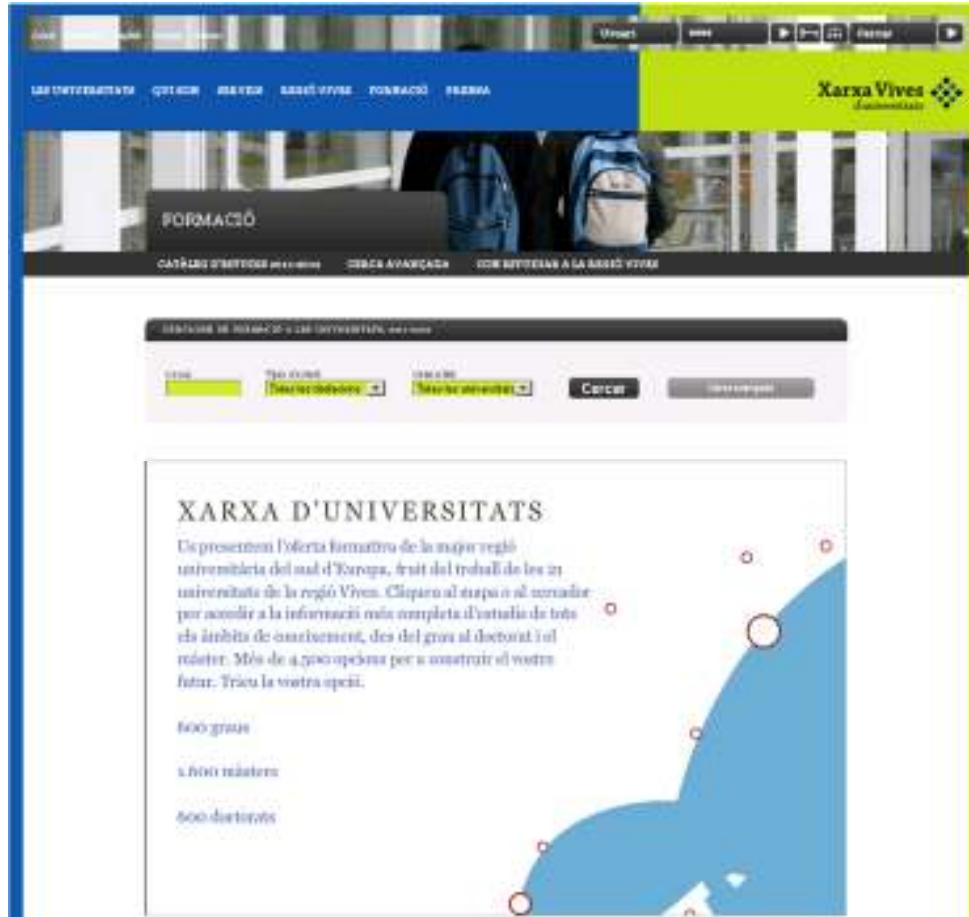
LES UNIVERSITATS QUI SOM SERVEIS REGIÓ VIVES FORMACIÓ PREMSA

Xarxa Vives d'universitats

Cercar

FORMACIÓ

CATÀLEG D'ESTUDIS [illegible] CERCA AVANÇADA COM ESTUDIAR A LA REGIÓ VIVES

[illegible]

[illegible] Totes les titulacions Totes les universitats Cercar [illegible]

XARXA D'UNIVERSITATS

Us presentem l'oferta formativa de la major regió universitària del sud d'Europa, fruit del treball de les 21 universitats de la regió Vives. Cliqueu al mapa o al cercador per accedir a la informació més completa d'estudis de tots els àmbits de coneixement, des del grau al doctorat i el màster. Més de 4.500 opcions per a construir el vostre futur. Trieu la vostra opció.

600 graus

1.600 màsters

600 doctorats